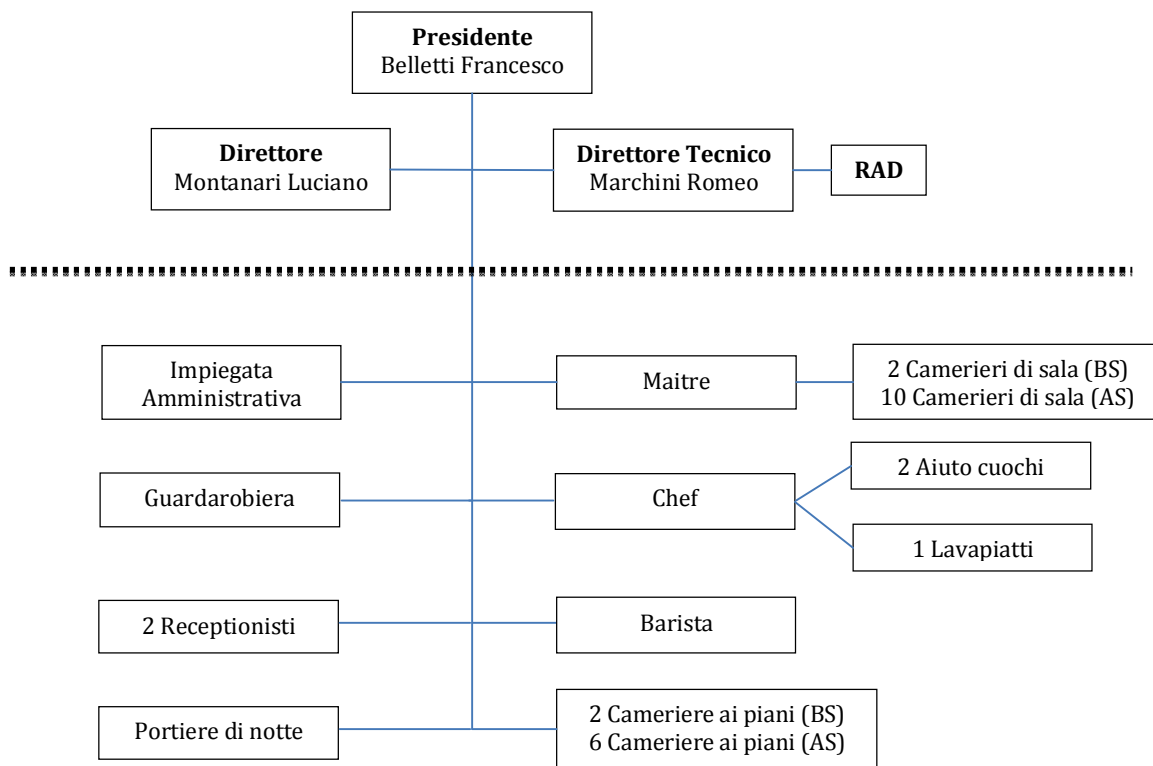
**Presidente**
Belletti Francesco

**Direttore**
Montanari Luciano

**Direttore Tecnico**
Marchini Romeo

**RAD**

Impiegata Amministrativa

Maitre

2 Camerieri di sala (BS)
10 Camerieri di sala (AS)

Guardarobiera

Chef

2 Aiuto cuochi

1 Lavapiatti

2 Receptionisti

Barista

Portiere di notte

2 Cameriere ai piani (BS)
6 Cameriere ai piani (AS)